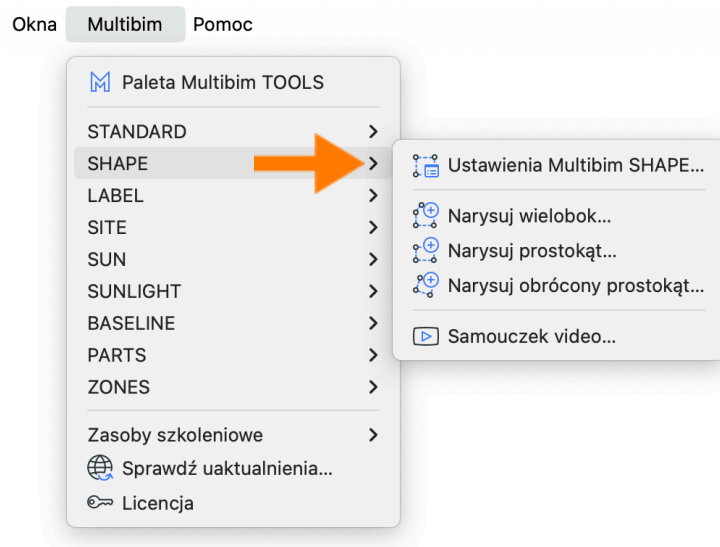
Okna Multibim Pomoc

M Paleta Multibim TOOLS

STANDARD
SHAPE
LABEL
SITE
SUN
SUNLIGHT
BASELINE
PARTS
ZONES

Zasoby szkoleniowe
Sprawdź uaktualnienia...
Licencja

Ustawienia Multibim SHAPE...

Narysuj wielobok...
Narysuj prostokąt...
Narysuj obrócony prostokąt...

Samouczek video...